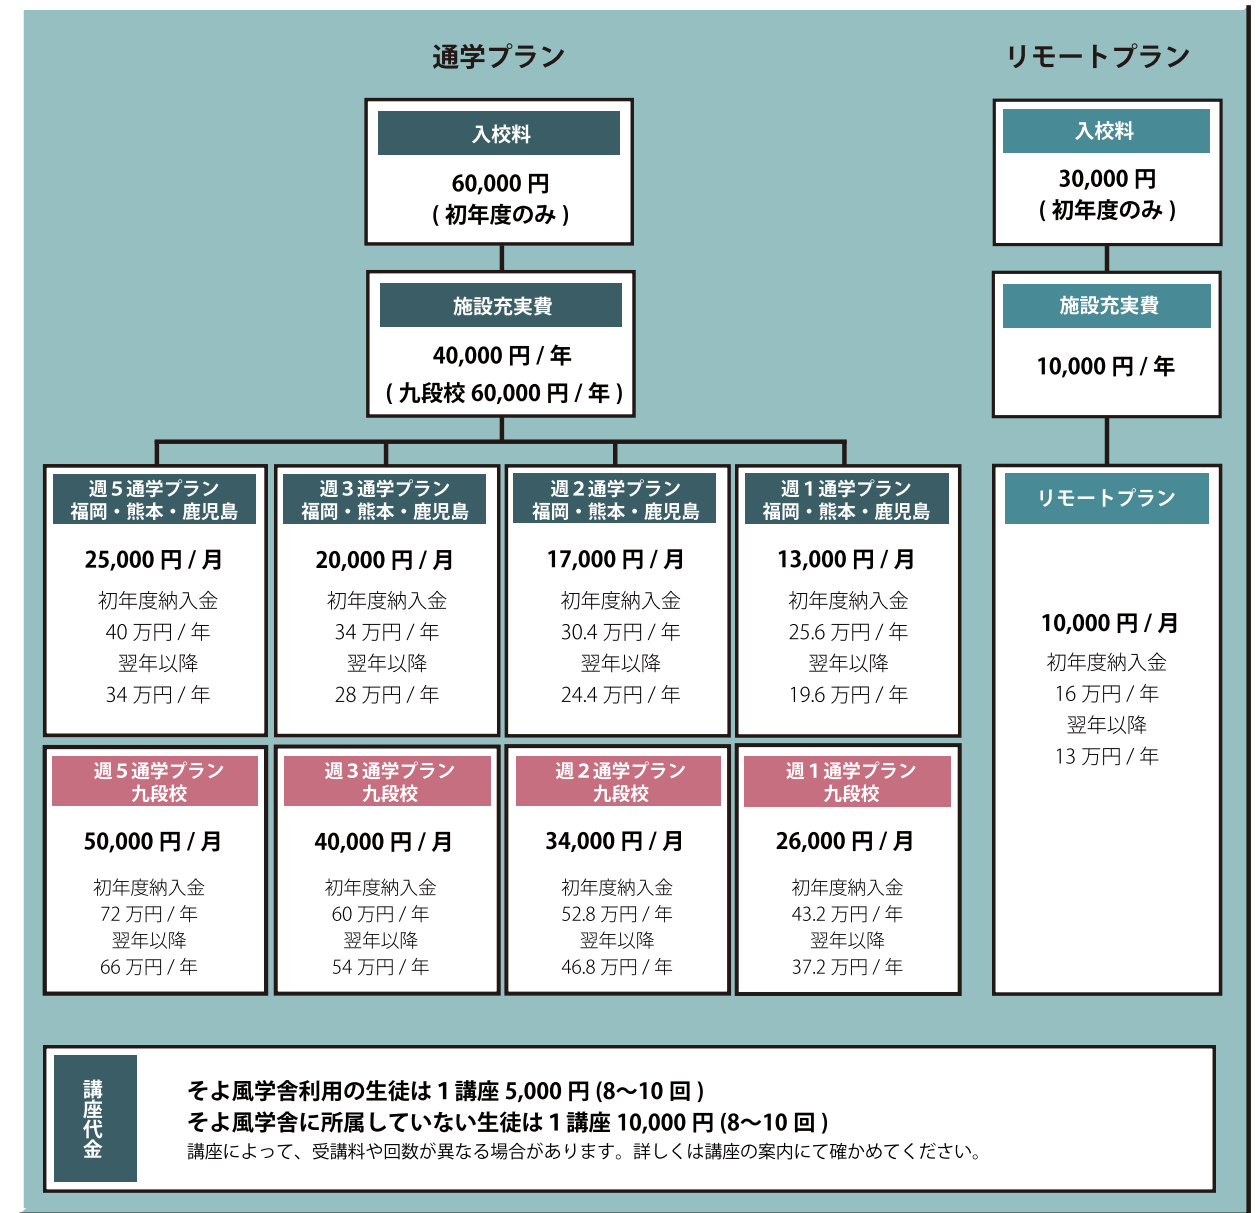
通学プラン

入校料
60,000 円
( 初年度のみ )

施設充実費
40,000 円 / 年
( 九段校 60,000 円 / 年 )

週 5 通学プラン
福岡・熊本・鹿児島
25,000 円 / 月
初年度納入金
40 万円 / 年
翌年以降
34 万円 / 年

週 3 通学プラン
福岡・熊本・鹿児島
20,000 円 / 月
初年度納入金
34 万円 / 年
翌年以降
28 万円 / 年

週 2 通学プラン
福岡・熊本・鹿児島
17,000 円 / 月
初年度納入金
30.4 万円 / 年
翌年以降
24.4 万円 / 年

週 1 通学プラン
福岡・熊本・鹿児島
13,000 円 / 月
初年度納入金
25.6 万円 / 年
翌年以降
19.6 万円 / 年

週 5 通学プラン
九段校
50,000 円 / 月
初年度納入金
72 万円 / 年
翌年以降
66 万円 / 年

週 3 通学プラン
九段校
40,000 円 / 月
初年度納入金
60 万円 / 年
翌年以降
54 万円 / 年

週 2 通学プラン
九段校
34,000 円 / 月
初年度納入金
52.8 万円 / 年
翌年以降
46.8 万円 / 年

週 1 通学プラン
九段校
26,000 円 / 月
初年度納入金
43.2 万円 / 年
翌年以降
37.2 万円 / 年

リモートプラン

入校料
30,000 円
( 初年度のみ )

施設充実費
10,000 円 / 年

リモートプラン
10,000 円 / 月
初年度納入金
16 万円 / 年
翌年以降
13 万円 / 年

講座代金
そよ風学舎利用の生徒は 1 講座 5,000 円 (8〜10 回 )
そよ風学舎に所属していない生徒は 1 講座 10,000 円 (8〜10 回 )
講座によって、受講料や回数が異なる場合があります。詳しくは講座の案内にて確かめてください。